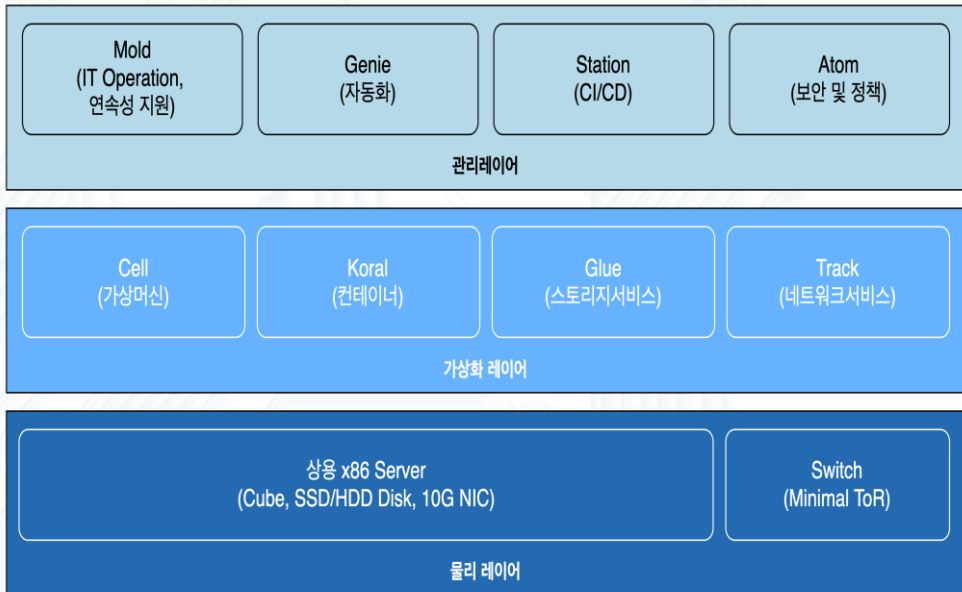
Mold
(IT Operation, 연속성 지원)

Genie
(자동화)

Station
(CI/CD)

Atom
(보안 및 정책)

관리레이어

Cell
(가상머신)

Koral
(컨테이너)

Glue
(스토리지서비스)

Track
(네트워크서비스)

가상화 레이어

상용 x86 Server
(Cube, SSD/HDD Disk, 10G NIC)

Switch
(Minimal ToR)

물리 레이어